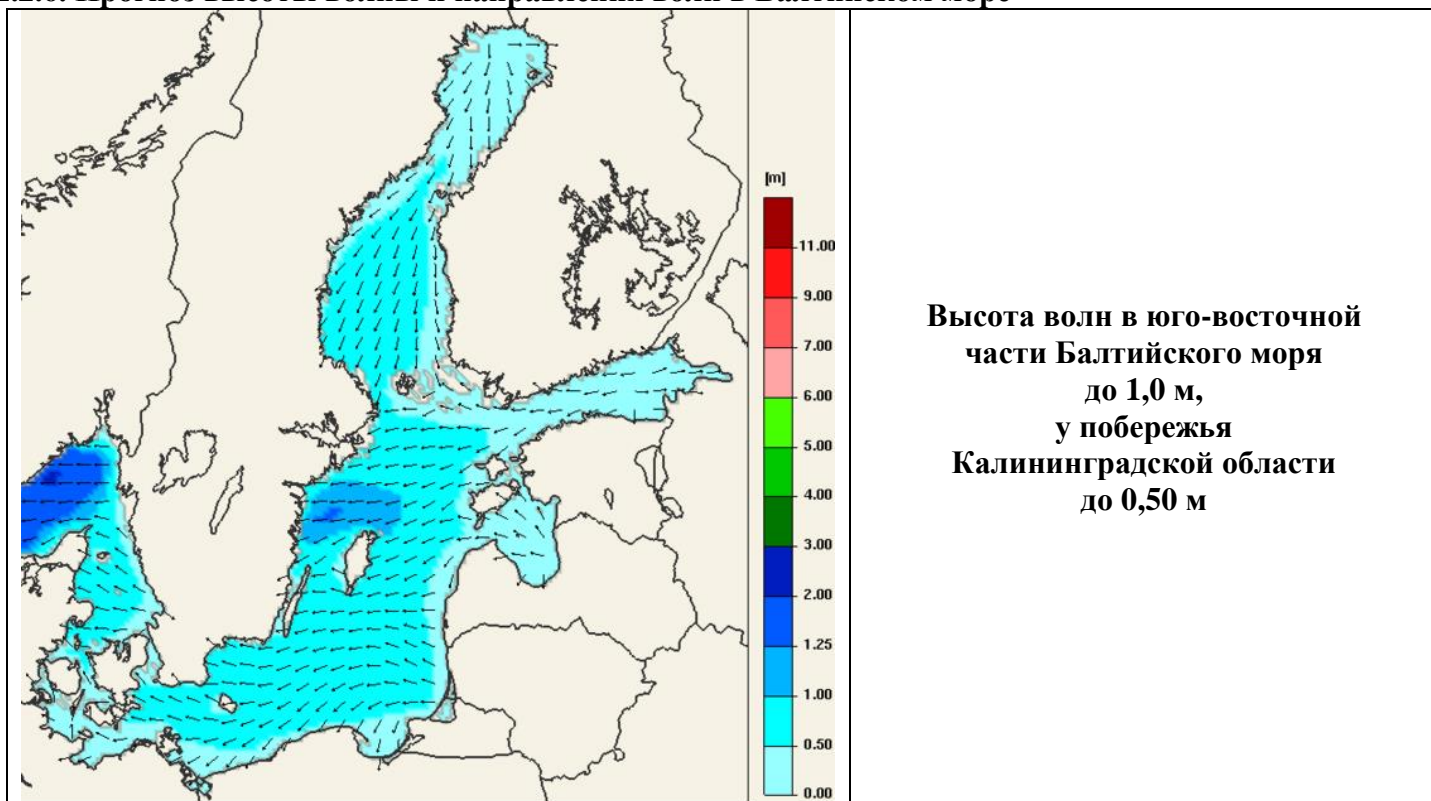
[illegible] Прогноз высоты волны и направления волн в Балтийском море

[m]
11.00
9.00
7.00
6.00
5.00
4.00
3.00
2.00
1.25
1.00
0.50
0.00

Высота волн в юго-восточной части Балтийского моря до 1,0 м, у побережья Калининградской области до 0,50 м